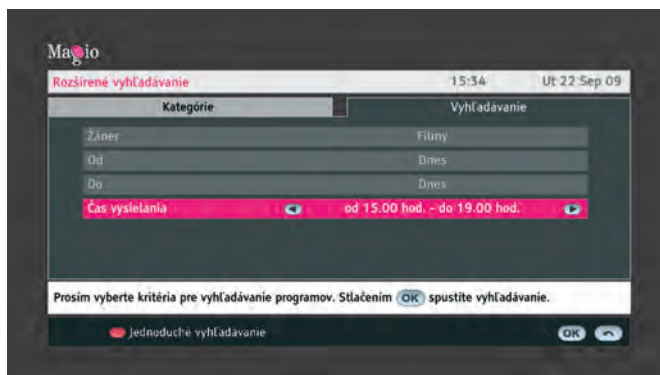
Magio

Rozšírené vyhľadávanie 15:34 Ut 22 Sep 09

Kategórie | Vyhľadávanie

| | |
|---|---|
| Žáner | Filmy |
| Od | Dnes |
| Do | Dnes |
| Čas vysielania | od 15.00 hod. - do 19.00 hod. |

Prosím vyberte kritéria pre vyhľadávanie programov. Stlačením OK spustite vyhľadávanie.

Jednoduché vyhľadávanie

OK